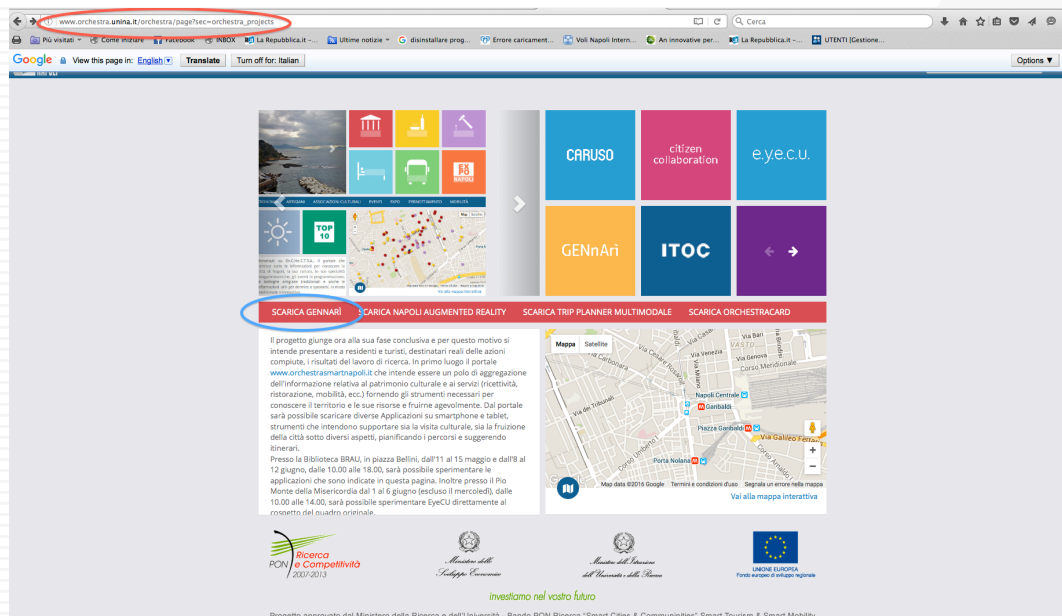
www.orchestra.unina.it/orchestra/page?sec=orchestra_projects

Cerca

Più visitati  Come iniziare  Facebook  INBOX  La Repubblica.it - ...  Ultime notizie  disinstallare prog...  Errore caricament...  Voli Napoli Intern...  An innovative per...  La Repubblica.it - ...  UTENTI |Gestione...

Google  View this page in: English  Translate  Turn off for: Italian  Options

TOP 10

CARUSO

citizen collaboration

e.y.e.c.u.

GENnAri

ITOC

SCARICA GENNARÌ  SCARICA NAPOLI AUGMENTED REALITY  SCARICA TRIP PLANNER MULTIMODALE  SCARICA ORCHESTRACARD

Il progetto giunge ora alla sua fase conclusiva e per questo motivo si intende presentare a residenti e turisti, destinatari reali delle azioni compiute, i risultati del lavoro di ricerca. In primo luogo il portale www.orchestrasmartnapoli.it che intende essere un polo di aggregazione dell'informazione relativa al patrimonio culturale e ai servizi (ricettività, ristorazione, mobilità, ecc.) fornendo gli strumenti necessari per conoscere il territorio e le sue risorse e fruirne agevolmente. Dal portale sarà possibile scaricare diverse Applicazioni su smartphone e tablet, strumenti che intendono supportare sia la visita culturale, sia la fruizione della città sotto diversi aspetti, pianificando i percorsi e suggerendo itinerari.
Presso la Biblioteca BRAU, in piazza Bellini, dall'11 al 15 maggio e dall'8 al 12 giugno, dalle 10.00 alle 18.00, sarà possibile sperimentare le applicazioni che sono indicate in questa pagina. Inoltre presso il Pio Monte della Misericordia dal 1 al 6 giugno (escluso il mercoledì), dalle 10.00 alle 14.00, sarà possibile sperimentare EyeCU direttamente al cospetto del quadro originale.

Mappa  Satellite
Via Tribunali  Napoli Centrale  Garibaldi  Piazza Garibaldi  Porta Nolana  Corso Meridionale  Via Galileo Ferraris  Corso Umberto I  Via Bari  Via Venezia
Map data ©2016 Google  Termini e condizioni d'uso  Segnala un errore nella mappa
Vai alla mappa interattiva

PON Ricerca e Competitività 2007-2013
Ministero dello Sviluppo Economico
Ministero dell'Istruzione dell'Università e della Ricerca
UNIONE EUROPEA Fondo europeo di sviluppo regionale

investiamo nel vostro futuro

Progetto approvato dal Ministero della Ricerca e dell'Università - Bando PON Ricerca "Smart Cities & Communities" Smart Tourism & Smart Mobility